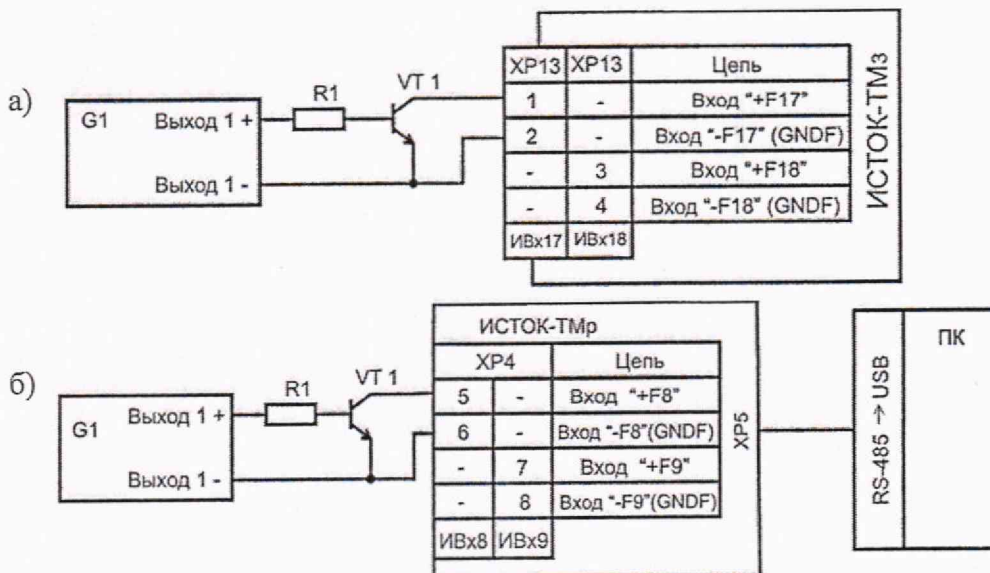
а)

G1 Выход 1 +

Выход 1 -

R1

VT 1

| XP13 | XP13 | Цепь |
|---|---|---|
| 1 | - | Вход "+F17" |
| 2 | - | Вход "-F17" (GNDF) |
| - | 3 | Вход "+F18" |
| - | 4 | Вход "-F18" (GNDF) |
| ИВх17 | ИВх18 | |

ИСТОК-ТМз

б)

G1 Выход 1 +

Выход 1 -

R1

VT 1

ИСТОК-ТМр

| XP4 | | Цепь |
|---|---|---|
| 5 | - | Вход "+F8" |
| 6 | - | Вход "-F8"(GNDF) |
| - | 7 | Вход "+F9" |
| - | 8 | Вход "-F9"(GNDF) |
| ИВх8 | ИВх9 | |

XP5

RS-485 → USB

ПК